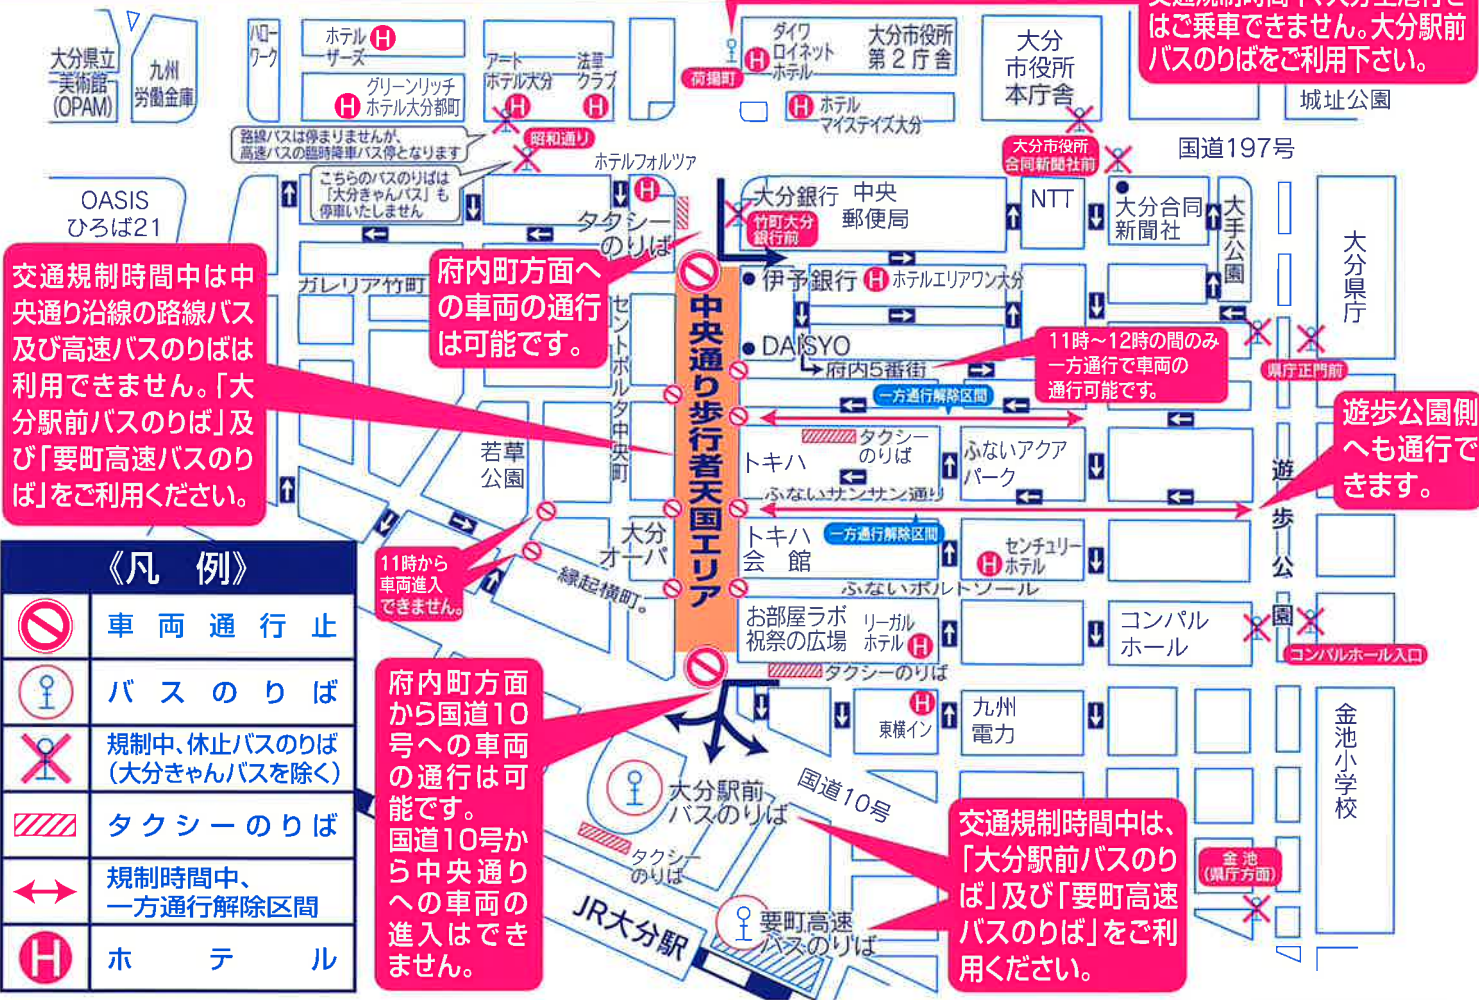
交通規制時間中は大分上走行で
はご乗車できません。大分駅前
バスのりばをご利用下さい。

大分県立美術館(OPAM)
九州労働金庫
ハローワーク
ホテルザーズ
グリーンリッチホテル大分都町
アートホテル大分
法華クラブ
荷揚町
ダイワロイネットホテル
大分市役所第２庁舎
大分市役所本庁舎
ホテルマイステイズ大分
城址公園
国道197号
路線バスは停まりませんが、高速バスの臨時降車バス停となります
昭和通り
ホテルフォルツァ
大分市役所合同新聞社前
OASISひろば21
こちらのバスのりばは「大分きゃんバス」も停車いたしません
大分銀行
中央郵便局
NTT
大分合同新聞社
大手公園
竹町大分銀行前
タクシーのりば
大分県庁
ガレリア竹町
府内町方面への車両の通行は可能です。
伊予銀行
ホテルエリアワン大分
セントポルタ中央町
中央通り歩行者天国エリア
DAISYO
府内5番街
11時～12時の間のみ一方通行で車両の通行可能です。
一方通行解除区間
県庁正門前
交通規制時間中は中央通り沿線の路線バス及び高速バスのりばは利用できません。「大分駅前バスのりば」及び「要町高速バスのりば」をご利用ください。
若草公園
トキハ
タクシーのりば
ふないアクアパーク
遊歩公園側へも通行できます。
遊歩公園
ふないサンサン通り
トキハ会館
一方通行解除区間
センチュリーホテル
大分オーパ
11時から車両進入できません。
縁起横町
ふないボルトソール
お部屋ラボ祝祭の広場
リーガルホテル
コンパルホール
コンパルホール入口
タクシーのりば
東横イン
九州電力
金池小学校
《凡　例》
車両通行止
バスのりば
規制中、休止バスのりば（大分きゃんバスを除く）
タクシーのりば
規制時間中、一方通行解除区間
ホテル
府内町方面から国道10号への車両の通行は可能です。国道10号から中央通りへの車両の進入はできません。
大分駅前バスのりば
国道10号
タクシーのりば
JR大分駅
要町高速バスのりば
交通規制時間中は、「大分駅前バスのりば」及び「要町高速バスのりば」をご利用ください。
金池（県庁方面）